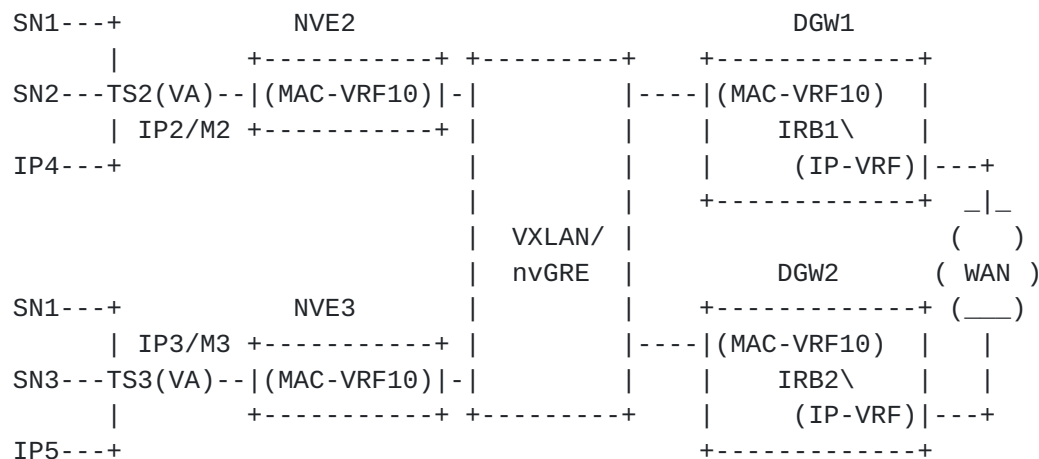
SN1---+ NVE2 DGW1
| +-----------+ +---------+ +-------------+
SN2---TS2(VA)--|(MAC-VRF10)|-| |----|(MAC-VRF10) |
| IP2/M2 +-----------+ | | | IRB1\ |
IP4---+ | | | (IP-VRF)|---+
| | +-------------+ _|_
| VXLAN/ | ( )
| nvGRE | DGW2 ( WAN )
SN1---+ NVE3 | | +-------------+ (___)
| IP3/M3 +-----------+ | |----|(MAC-VRF10) | |
SN3---TS3(VA)--|(MAC-VRF10)|-| | | IRB2\ | |
| +-----------+ +---------+ | (IP-VRF)|---+
IP5---+ +-------------+